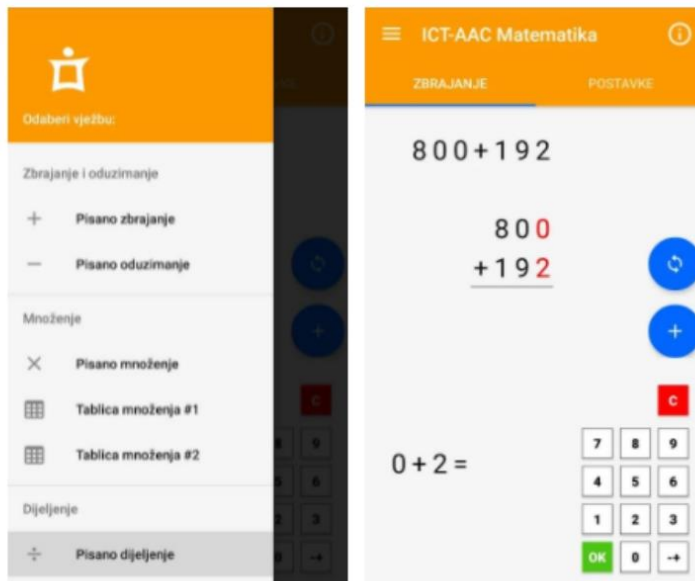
Odaberi vježbu:

Zbrajanje i oduzimanje

+ Pisano zbrajanje

— Pisano oduzimanje

Množenje

× Pisano množenje

Tablica množenja #1

Tablica množenja #2

Dijeljenje

÷ Pisano dijeljenje

ICT-AAC Matematika

ZBRAJANJE

POSTAVKE

$800+192$

$800$
$+192$

$0+2=$

C

| 7 | 8 | 9 |
|---|---|---|
| 4 | 5 | 6 |
| 1 | 2 | 3 |
| OK | 0 | → |